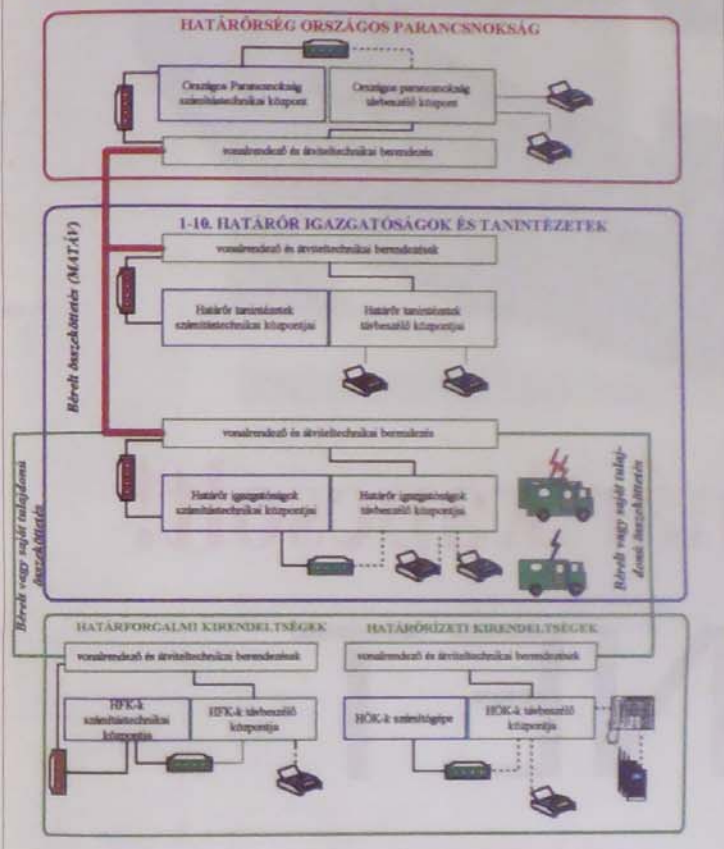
HATÁRŐRSÉG ORSZÁGOS PARANCSNOKSÁG

Országos Parancsnokság számítástechnikai központ

Országos parancsnokság távbeszélő központ

vonalrendező és átviteltechnikai berendezés

1-10. HATÁRŐR IGAZGATÓSÁGOK ÉS TANINTÉZETEK

Bérelt összeköttetés (MATÁV)

vonalrendező és átviteltechnikai berendezések

Határőr tanintézetek számítástechnikai központjai

Határőr tanintézetek távbeszélő központjai

vonalrendező és átviteltechnikai berendezés

Határőr igazgatóságok számítástechnikai központjai

Határőr igazgatóságok távbeszélő központjai

Bérelt vagy saját tulajdonú összeköttetés

Bérelt vagy saját tulajdonú összeköttetés

HATÁRFORGALMI KIRENDELTSÉGEK

HATÁRŐRIZETI KIRENDELTSÉGEK

vonalrendező és átviteltechnikai berendezések

vonalrendező és átviteltechnikai berendezések

HFK-k számítástechnikai központja

HFK-k távbeszélő központja

HŐK-k számítógépe

HŐK-k távbeszélő központja